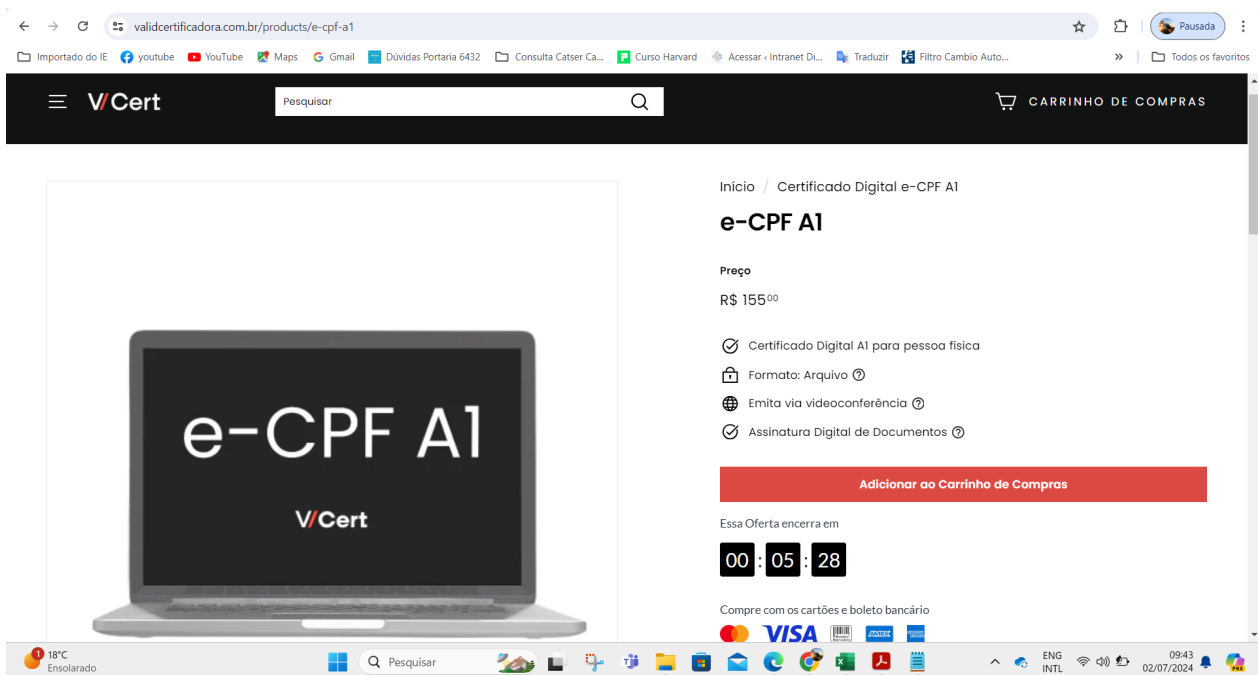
validcertificadora.com.br/products/e-cpf-a1

Pausada

Importado do IE youtube YouTube Maps Gmail Dúvidas Portaria 6432 Consulta Catser Ca... Curso Harvard Acessar ‹ Intranet Di... Traduzir Filtro Cambio Auto... » Todos os favoritos

V/Cert

Pesquisar

CARRINHO DE COMPRAS

e-CPF A1

V/Cert

Início / Certificado Digital e-CPF A1

e-CPF A1

Preço

R$ 155$^{00}$

Certificado Digital A1 para pessoa física

Formato: Arquivo

Emita via videoconferência

Assinatura Digital de Documentos

Adicionar ao Carrinho de Compras

Essa Oferta encerra em

00 : 05 : 28

Compre com os cartões e boleto bancário

VISA

1 18°C Ensolarado

Pesquisar

ENG INTL

09:43 02/07/2024